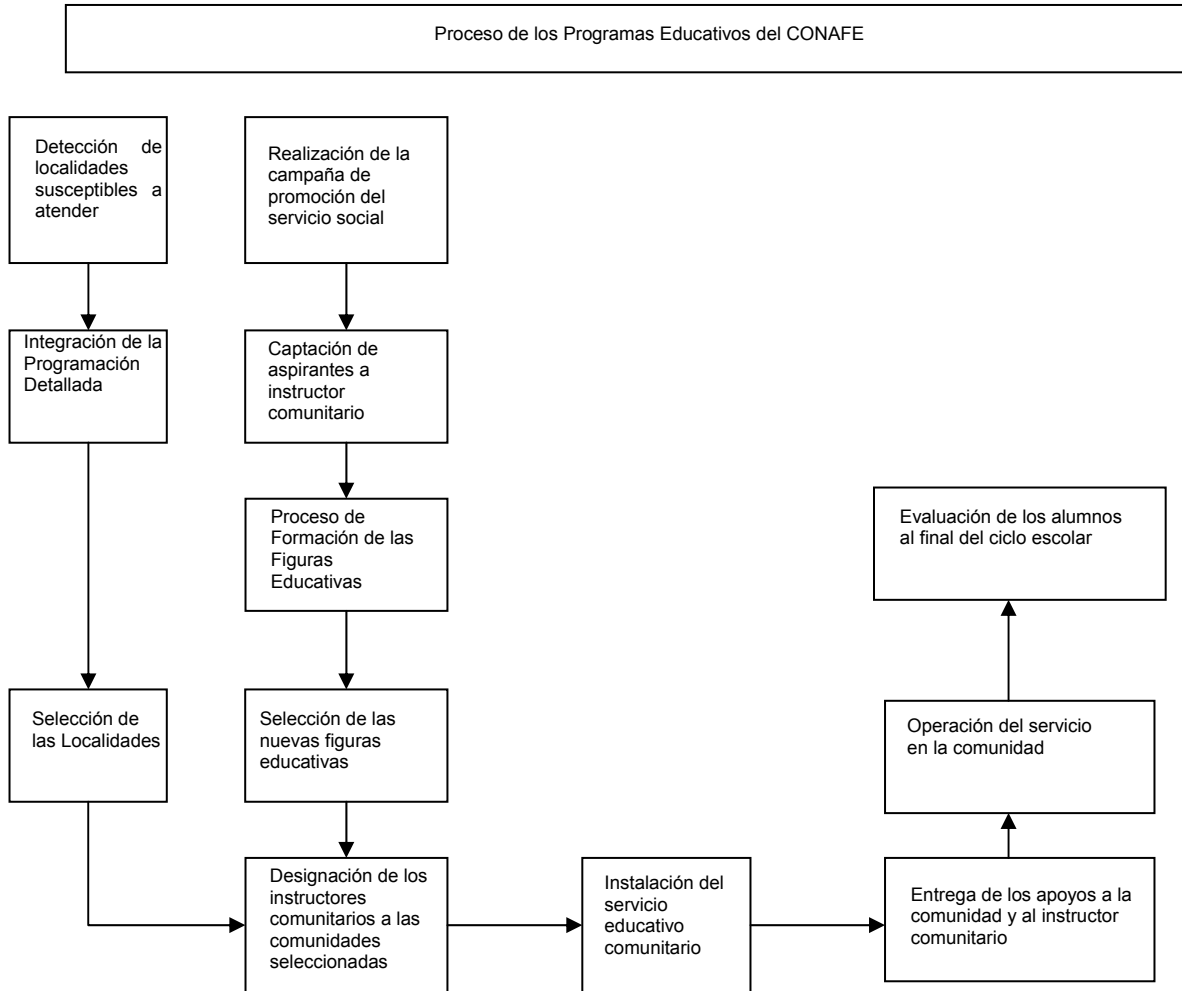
Proceso de los Programas Educativos del CONAFE

Detección de localidades susceptibles a atender

Integración de la Programación Detallada

Selección de las Localidades

Realización de la campaña de promoción del servicio social

Captación de aspirantes a instructor comunitario

Proceso de Formación de las Figuras Educativas

Selección de las nuevas figuras educativas

Designación de los instructores comunitarios a las comunidades seleccionadas

Instalación del servicio educativo comunitario

Entrega de los apoyos a la comunidad y al instructor comunitario

Operación del servicio en la comunidad

Evaluación de los alumnos al final del ciclo escolar